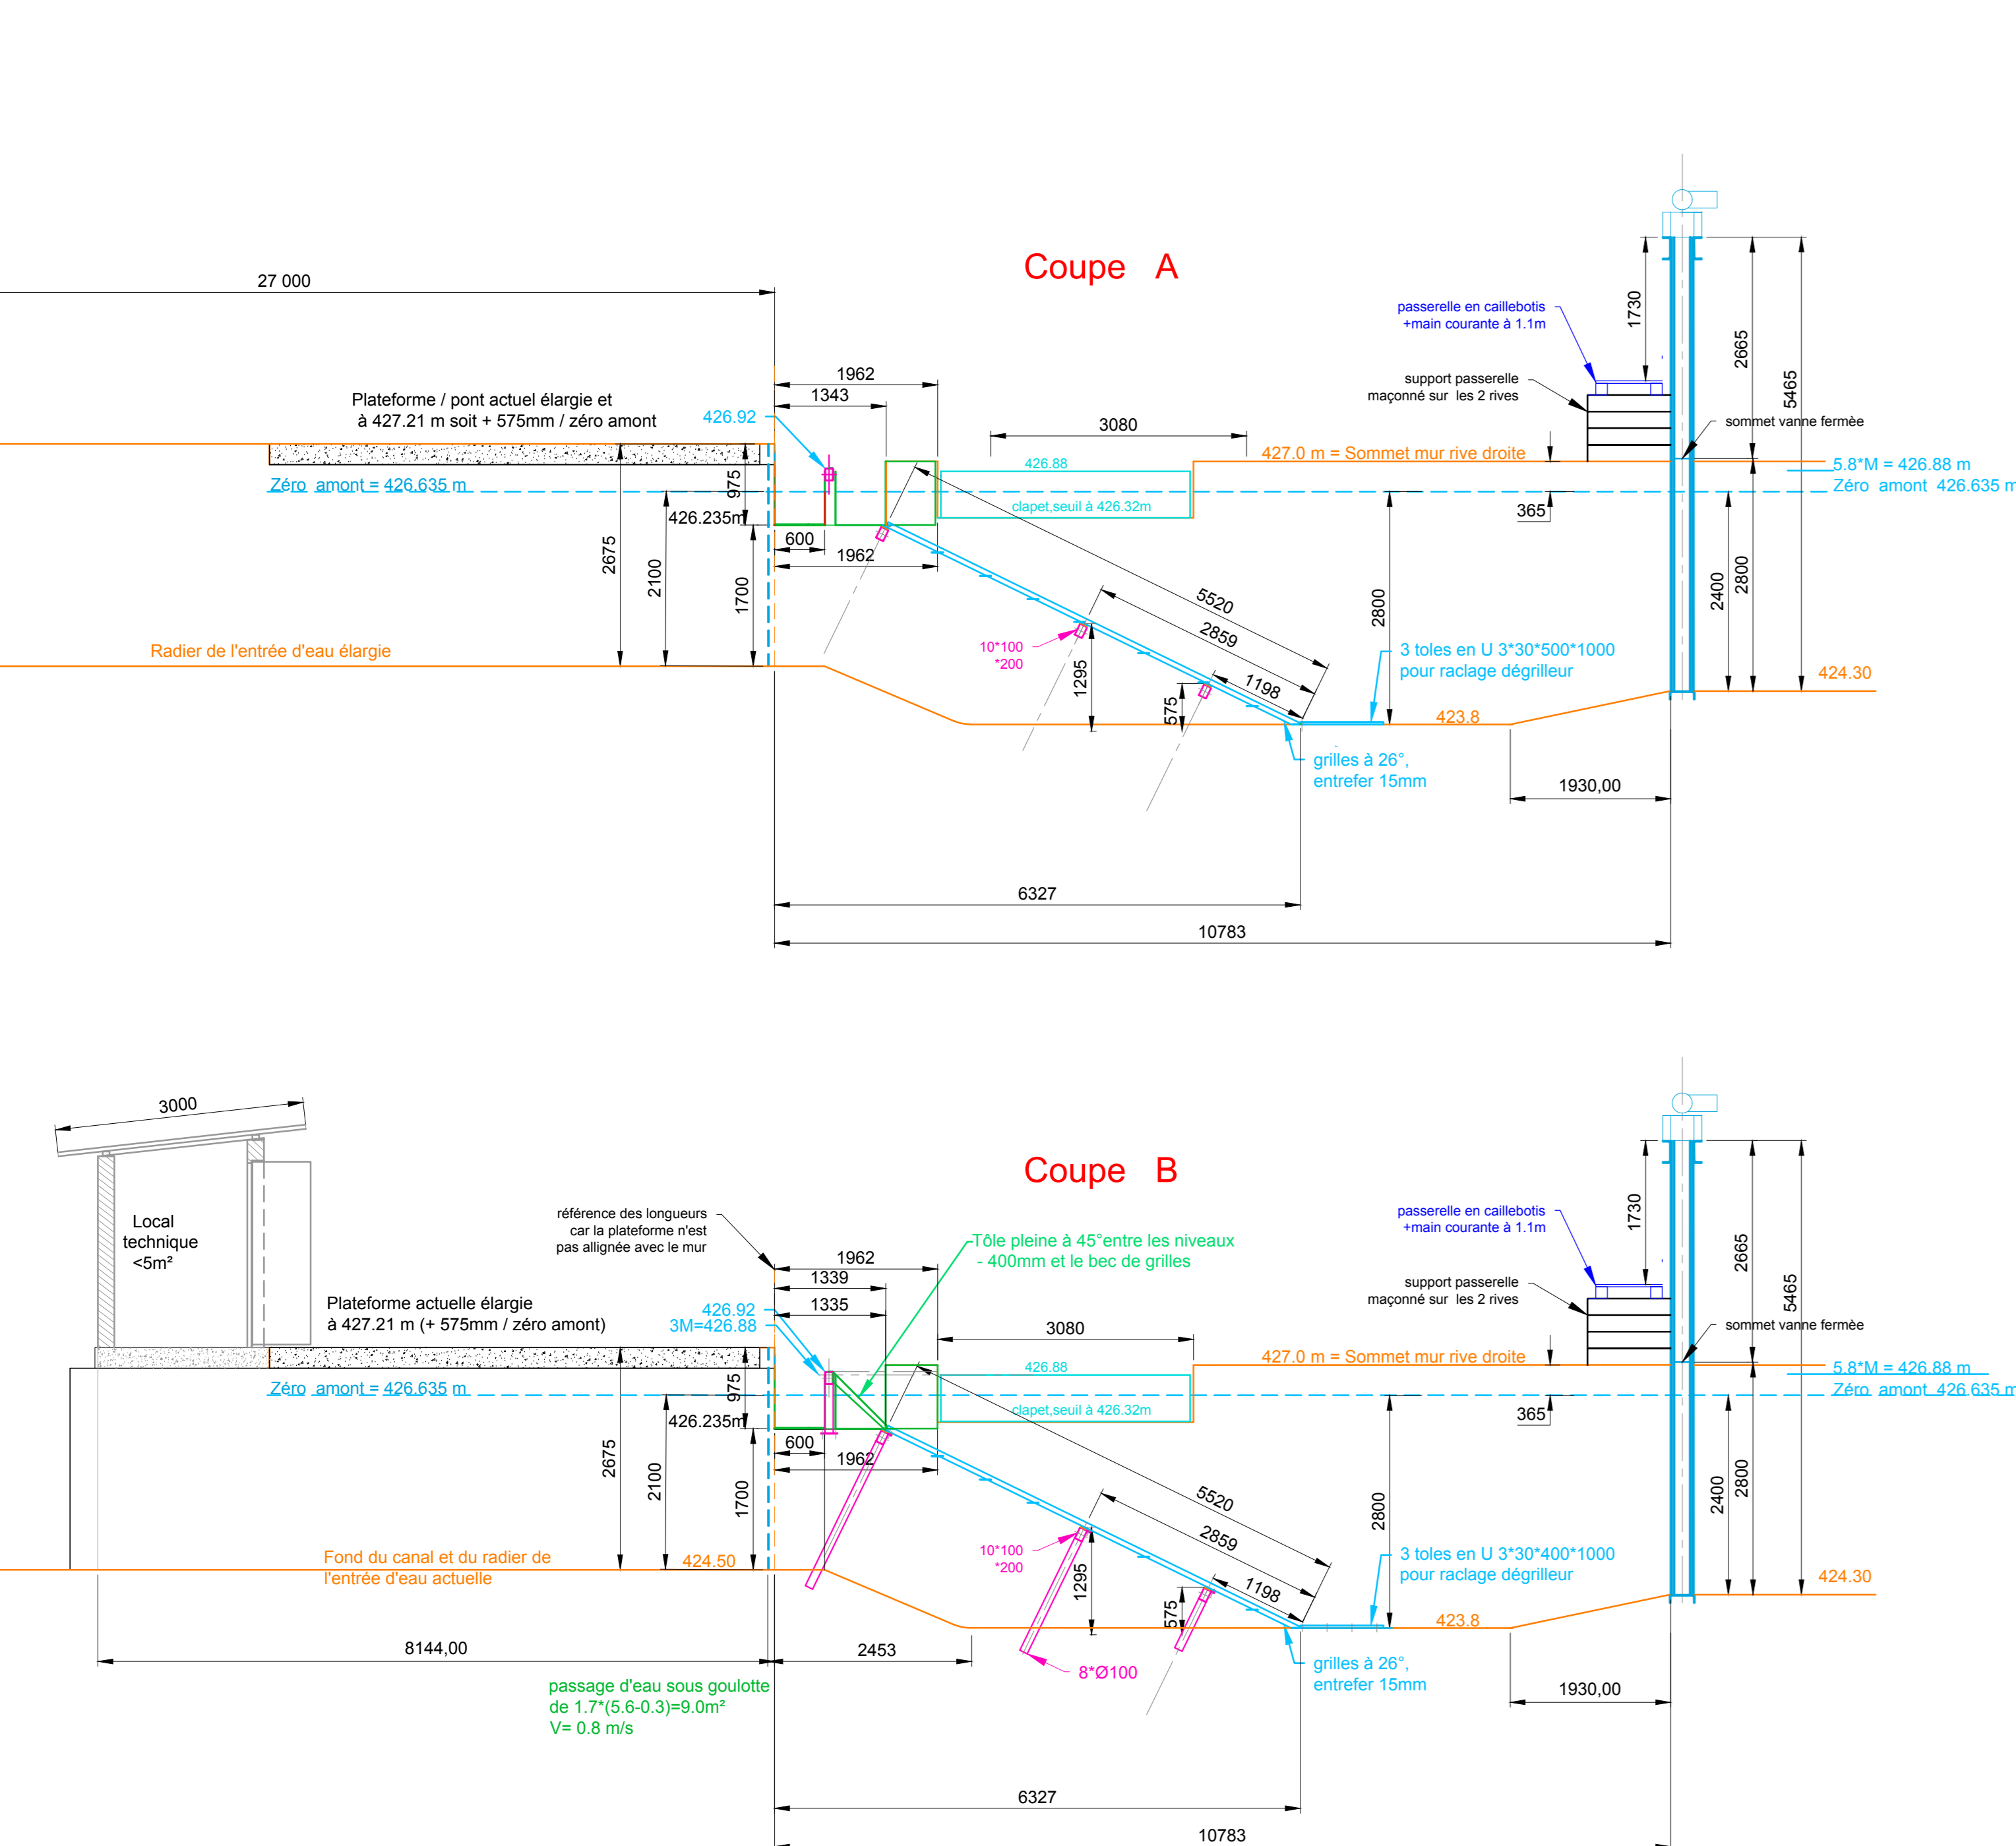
Coupe A

27 000

passerelle en caillebotis
+main courante à 1.1m

1730

2665

5465

support passerelle
maçonné sur les 2 rives

sommet vanne fermèe

1962

1343

Plateforme / pont actuel élargie et
à 427.21 m soit + 575mm / zéro amont

426.92

3080

427.0 m = Sommet mur rive droite

5.8*M = 426.88 m

Zéro amont 426.635 m

Zéro amont = 426.635 m

975

426.88

clapet,seuil à 426.32m

426.235m

365

600

1962

2675

2100

1700

2800

2400

2800

5520

2859

10*100
*200

3 toles en U 3*30*500*1000
pour raclage dégrilleur

Radier de l'entrée d'eau élargie

1198

424.30

1295

575

423.8

grilles à 26°,
entrefer 15mm

1930,00

6327

10783

Coupe B

3000

Local
technique
<5m²

référence des longueurs
car la plateforme n'est
pas allignée avec le mur

Tôle pleine à 45°entre les niveaux
- 400mm et le bec de grilles

passerelle en caillebotis
+main courante à 1.1m

1730

2665

5465

1962

1339

support passerelle
maçonné sur les 2 rives

Plateforme actuelle élargie
à 427.21 m (+ 575mm / zéro amont)

1335

426.92
3M=426.88

sommet vanne fermèe

3080

427.0 m = Sommet mur rive droite

5.8*M = 426.88 m

426.88

Zéro amont 426.635 m

Zéro amont = 426.635 m

975

clapet,seuil à 426.32m

426.235m

365

600

1962

2675

2100

1700

2800

2400

2800

5520

2859

10*100
*200

3 toles en U 3*30*400*1000
pour raclage dégrilleur

Fond du canal et du radier de
l'entrée d'eau actuelle

424.50

1198

424.30

1295

575

423.8

8144,00

2453

8*Ø100

grilles à 26°,
entrefer 15mm

1930,00

passage d'eau sous goulotte
de 1.7*(5.6-0.3)=9.0m²
V= 0.8 m/s

6327

10783